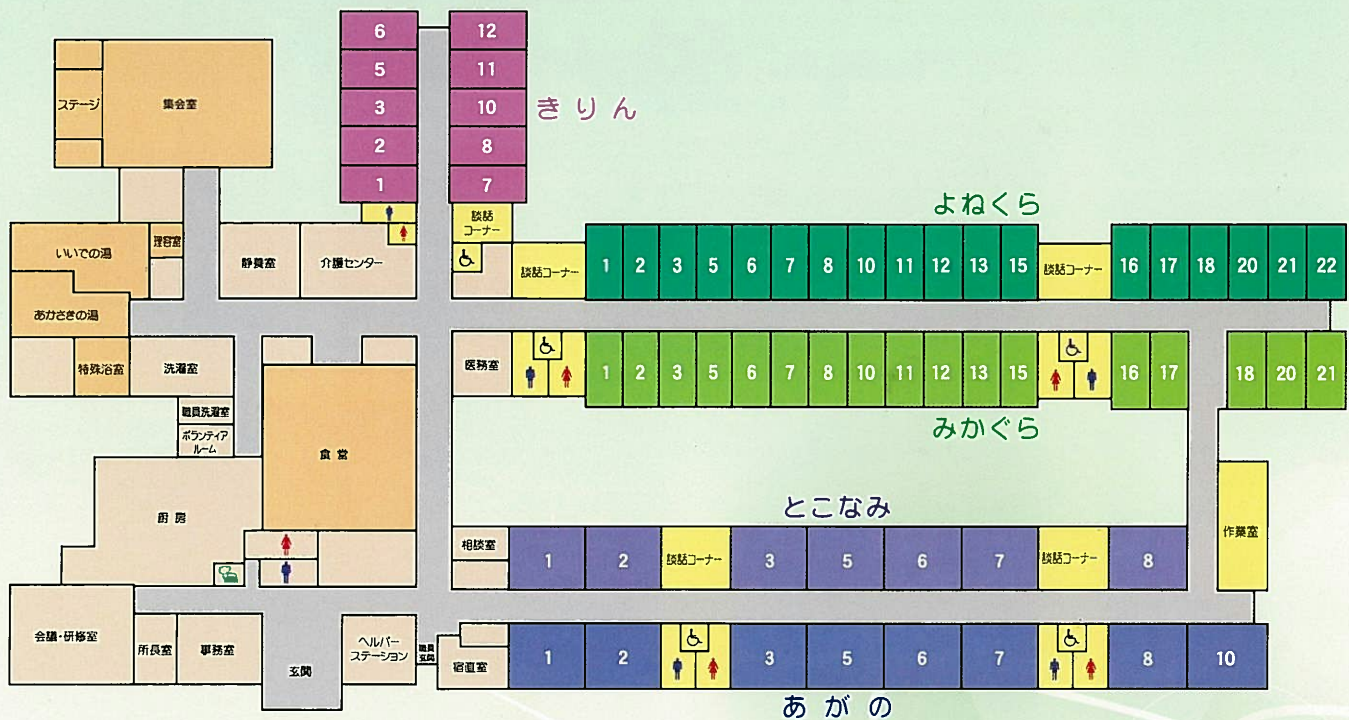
ステージ
集会室
6
5
3
2
1
12
11
10
8
7
きりん
いいでの湯
理容室
静養室
介護センター
談話コーナー
あかさきの湯
よねくら
談話コーナー
1 2 3 5 6 7 8 10 11 12 13 15
談話コーナー
16 17 18 20 21 22
特殊浴室
洗濯室
医務室
1 2 3 5 6 7 8 10 11 12 13 15
16 17
18 20 21
職員洗濯室
ボランティアルーム
みかぐら
食堂
厨房
とこなみ
作業室
相談室
1 2
談話コーナー
3 5 6 7
談話コーナー
8
会議・研修室
所長室
事務室
玄関
ヘルパーステーション
職員玄関
宿直室
1 2 3 5 6 7 8 10
あがの